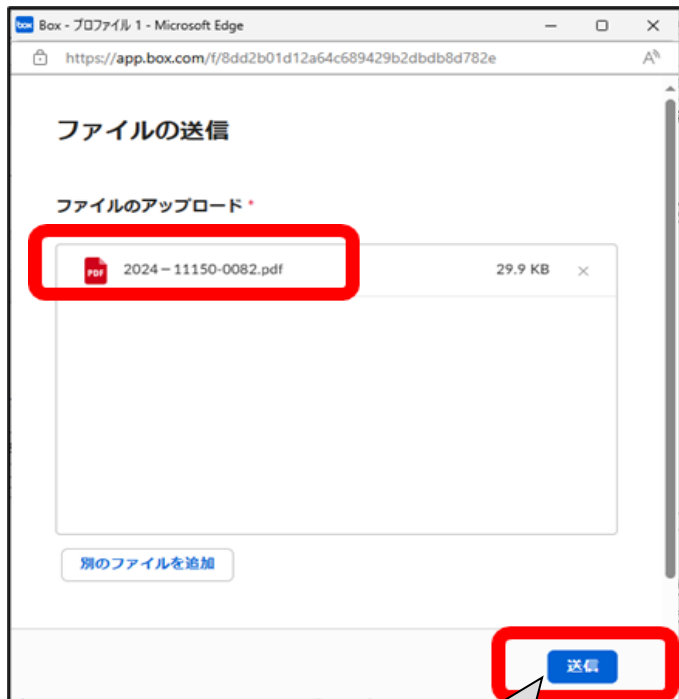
box Box - プロファイル 1 - Microsoft Edge

https://app.box.com/f/8dd2b01d12a64c689429b2dbdb8d782e

ファイルの送信

ファイルのアップロード *

PDF 2024－11150-0082.pdf 29.9 KB ×

別のファイルを追加

送信